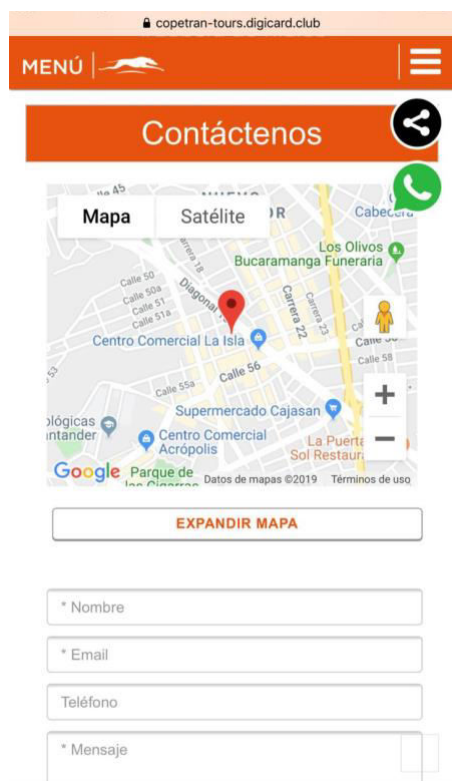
copetran-tours.digicard.club

MENÚ

Contáctenos

Mapa Satélite

Cabecera
Los Olivos
Bucaramanga Funeraria
Calle 50
Calle 50a
Calle 51
Calle 51a
Diagonal
Carrera 18
Carrera 22
Carrera 23
Centro Comercial La Isla
Calle 58
Calle 55a
Calle 56
Supermercado Cajasan
ológicas
ntander
Centro Comercial Acrópolis
La Puerta
Sol Restaura
Google
Parque de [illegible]
Datos de mapas ©2019 Términos de uso

EXPANDIR MAPA

* Nombre
* Email
Teléfono
* Mensaje